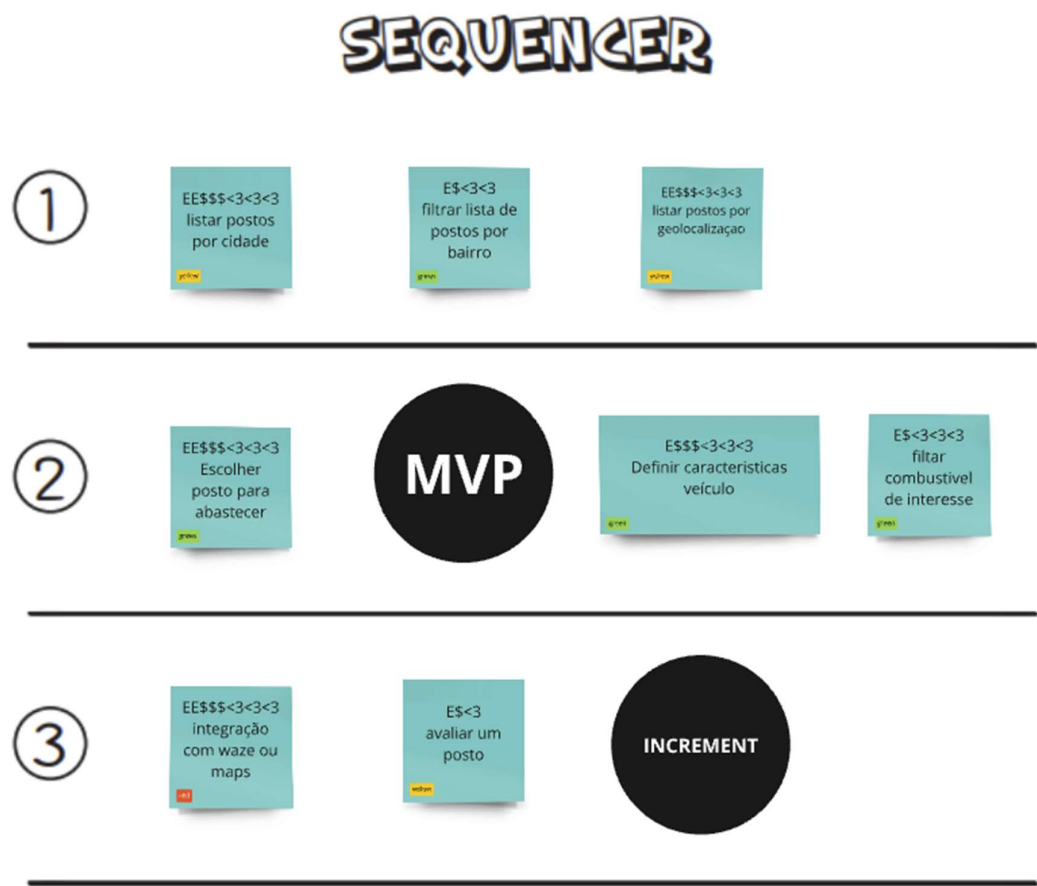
SEQUENCER

①

EE$$$<3<3<3 listar postos por cidade

yellow

E$<3<3 filtrar lista de postos por bairro

green

EE$$$<3<3<3 listar postos por geolocalizaçao

yellow

②

EE$$$<3<3<3 Escolher posto para abastecer

green

MVP

E$$$<3<3<3 Definir caracteristicas veículo

green

E$<3<3<3 filtar combustivel de interesse

green

③

EE$$$<3<3<3 integração com waze ou maps

red

E$<3 avaliar um posto

yellow

INCREMENT